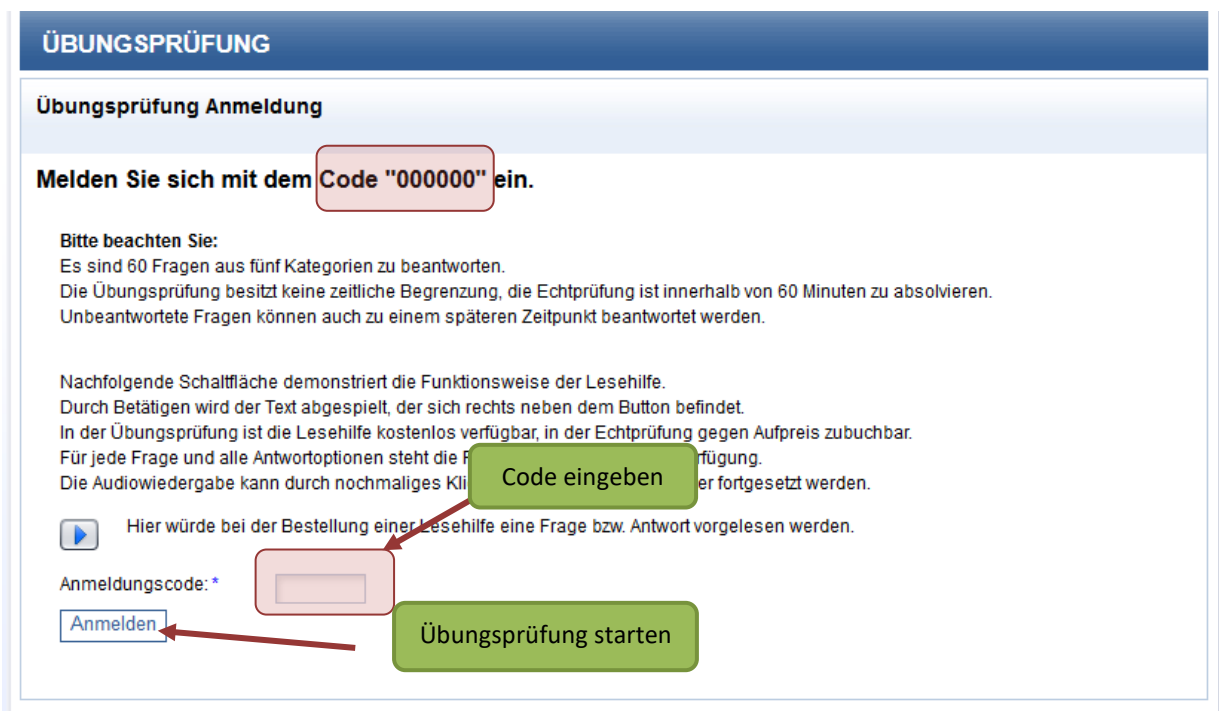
ÜBUNGSPRÜFUNG

Übungsprüfung Anmeldung

Melden Sie sich mit dem Code "000000" ein.

Bitte beachten Sie:
Es sind 60 Fragen aus fünf Kategorien zu beantworten.
Die Übungsprüfung besitzt keine zeitliche Begrenzung, die Echtprüfung ist innerhalb von 60 Minuten zu absolvieren.
Unbeantwortete Fragen können auch zu einem späteren Zeitpunkt beantwortet werden.

Nachfolgende Schaltfläche demonstriert die Funktionsweise der Lesehilfe.
Durch Betätigen wird der Text abgespielt, der sich rechts neben dem Button befindet.
In der Übungsprüfung ist die Lesehilfe kostenlos verfügbar, in der Echtprüfung gegen Aufpreis zubuchbar.
Für jede Frage und alle Antwortoptionen steht die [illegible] Verfügung.
Die Audiowiedergabe kann durch nochmaliges Kli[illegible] er fortgesetzt werden.

Code eingeben

Hier würde bei der Bestellung einer Lesehilfe eine Frage bzw. Antwort vorgelesen werden.

Anmeldungscode: *

Anmelden

Übungsprüfung starten